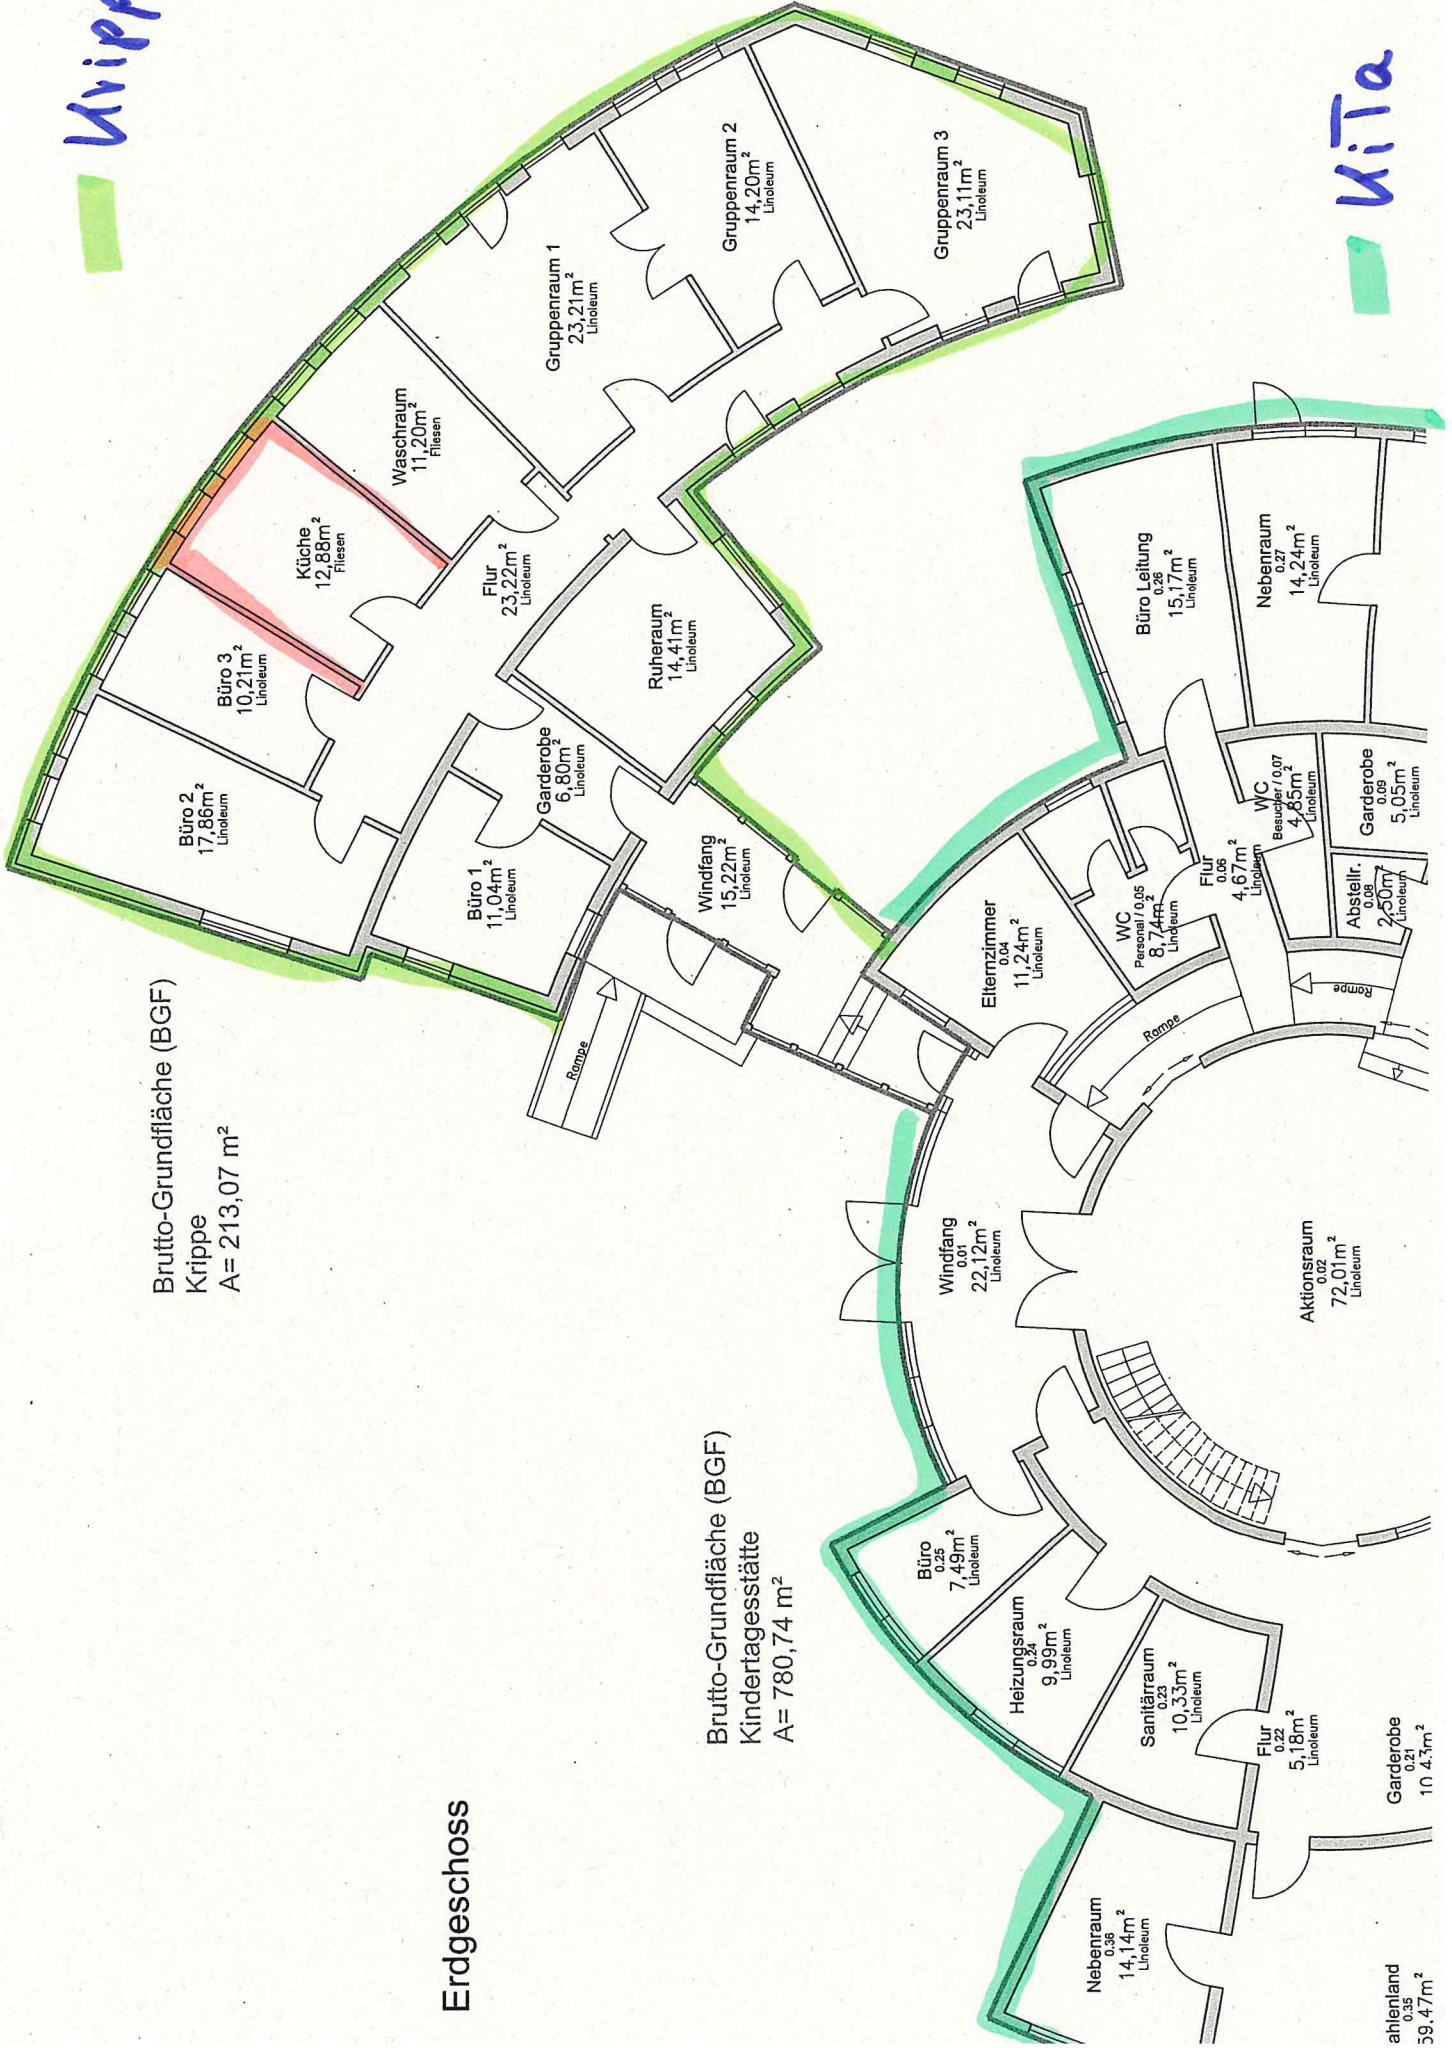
Kripp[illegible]

KiTa

Gruppenraum 3
23,11m²
Linoleum

Gruppenraum 2
14,20m²
Linoleum

Gruppenraum 1
23,21m²
Linoleum

Waschraum
11,20m²
Fliesen

Küche
12,88m²
Fliesen

Flur
23,22m²
Linoleum

Büro 3
10,21m²
Linoleum

Ruheraum
14,41m²
Linoleum

Büro 2
17,86m²
Linoleum

Garderobe
6,80m²
Linoleum

Büro 1
11,04m²
Linoleum

Windfang
15,22m²
Linoleum

Rampe

Büro Leitung
0.26
15,17m²
Linoleum

Nebenraum
0.27
14,24m²
Linoleum

WC
Besucher / 0.07
4,85m²
Linoleum

Garderobe
0.09
5,05m²
Linoleum

Flur
0.06
4,67m²
Linoleum

Abstellr.
0.08
2,50m²
Linoleum

WC
Personal / 0.05
8,74m²
Linoleum

Elternzimmer
0.04
11,24m²
Linoleum

Rampe

Rampe

Brutto-Grundfläche (BGF)
Krippe
A= 213,07 m²

Windfang
0.01
22,12m²
Linoleum

Aktionsraum
0.02
72,01m²
Linoleum

Brutto-Grundfläche (BGF)
Kindertagesstätte
A= 780,74 m²

Büro
0.25
7,49m²
Linoleum

Heizungsraum
0.24
9,99m²
Linoleum

Sanitärraum
0.23
10,33m²
Linoleum

Flur
0.22
5,18m²
Linoleum

Garderobe
0.21
10,4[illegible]m²

Erdgeschoss

Nebenraum
0.36
14,14m²
Linoleum

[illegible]ahlenland
0.35
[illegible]9,47m²